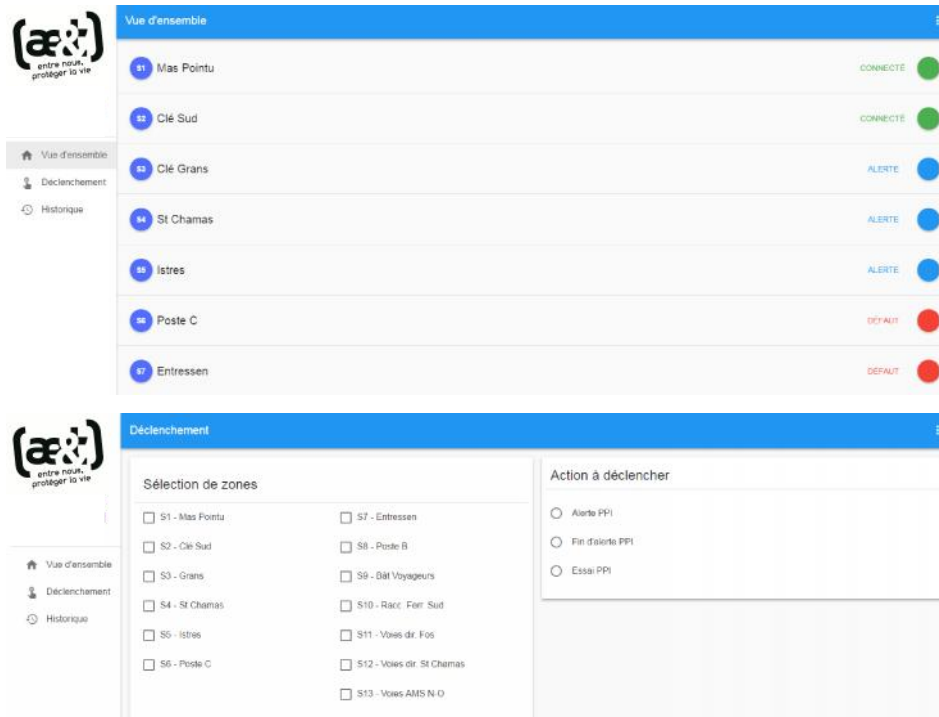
(æ&)
entre nous, protéger la vie

Vue d'ensemble
Déclenchement
Historique

Vue d'ensemble

S1 Mas Pointu CONNECTÉ
S2 Clé Sud CONNECTÉ
S3 Clé Grans ALERTE
S4 St Chamas ALERTE
S5 Istres ALERTE
S6 Poste C DÉFAUT
S7 Entressen DÉFAUT

(æ&)
entre nous, protéger la vie

Vue d'ensemble
Déclenchement
Historique

Déclenchement

Sélection de zones

S1 - Mas Pointu
S2 - Clé Sud
S3 - Grans
S4 - St Chamas
S5 - Istres
S6 - Poste C
S7 - Entressen
S8 - Poste B
S9 - Bât Voyageurs
S10 - Racc. Ferr. Sud
S11 - Voies dir. Fos
S12 - Voies dir. St Chamas
S13 - Voies AMS N-O

Action à déclencher

Alerte PPI
Fin d'alerte PPI
Essai PPI